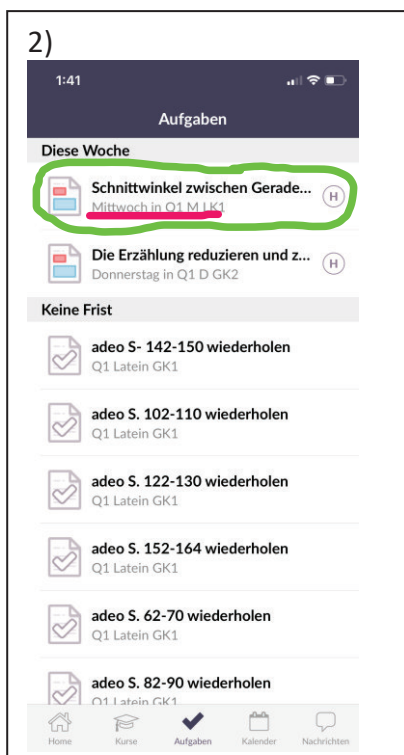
2)

1:41

Aufgaben

Diese Woche

Schnittwinkel zwischen Gerade...
Mittwoch in Q1 M LK1
H

Die Erzählung reduzieren und z...
Donnerstag in Q1 D GK2
H

Keine Frist

adeo S- 142-150 wiederholen
Q1 Latein GK1

adeo S. 102-110 wiederholen
Q1 Latein GK1

adeo S. 122-130 wiederholen
Q1 Latein GK1

adeo S. 152-164 wiederholen
Q1 Latein GK1

adeo S. 62-70 wiederholen
Q1 Latein GK1

adeo S. 82-90 wiederholen
Q1 Latein GK1

Home Kurse Aufgaben Kalender Nachrichten